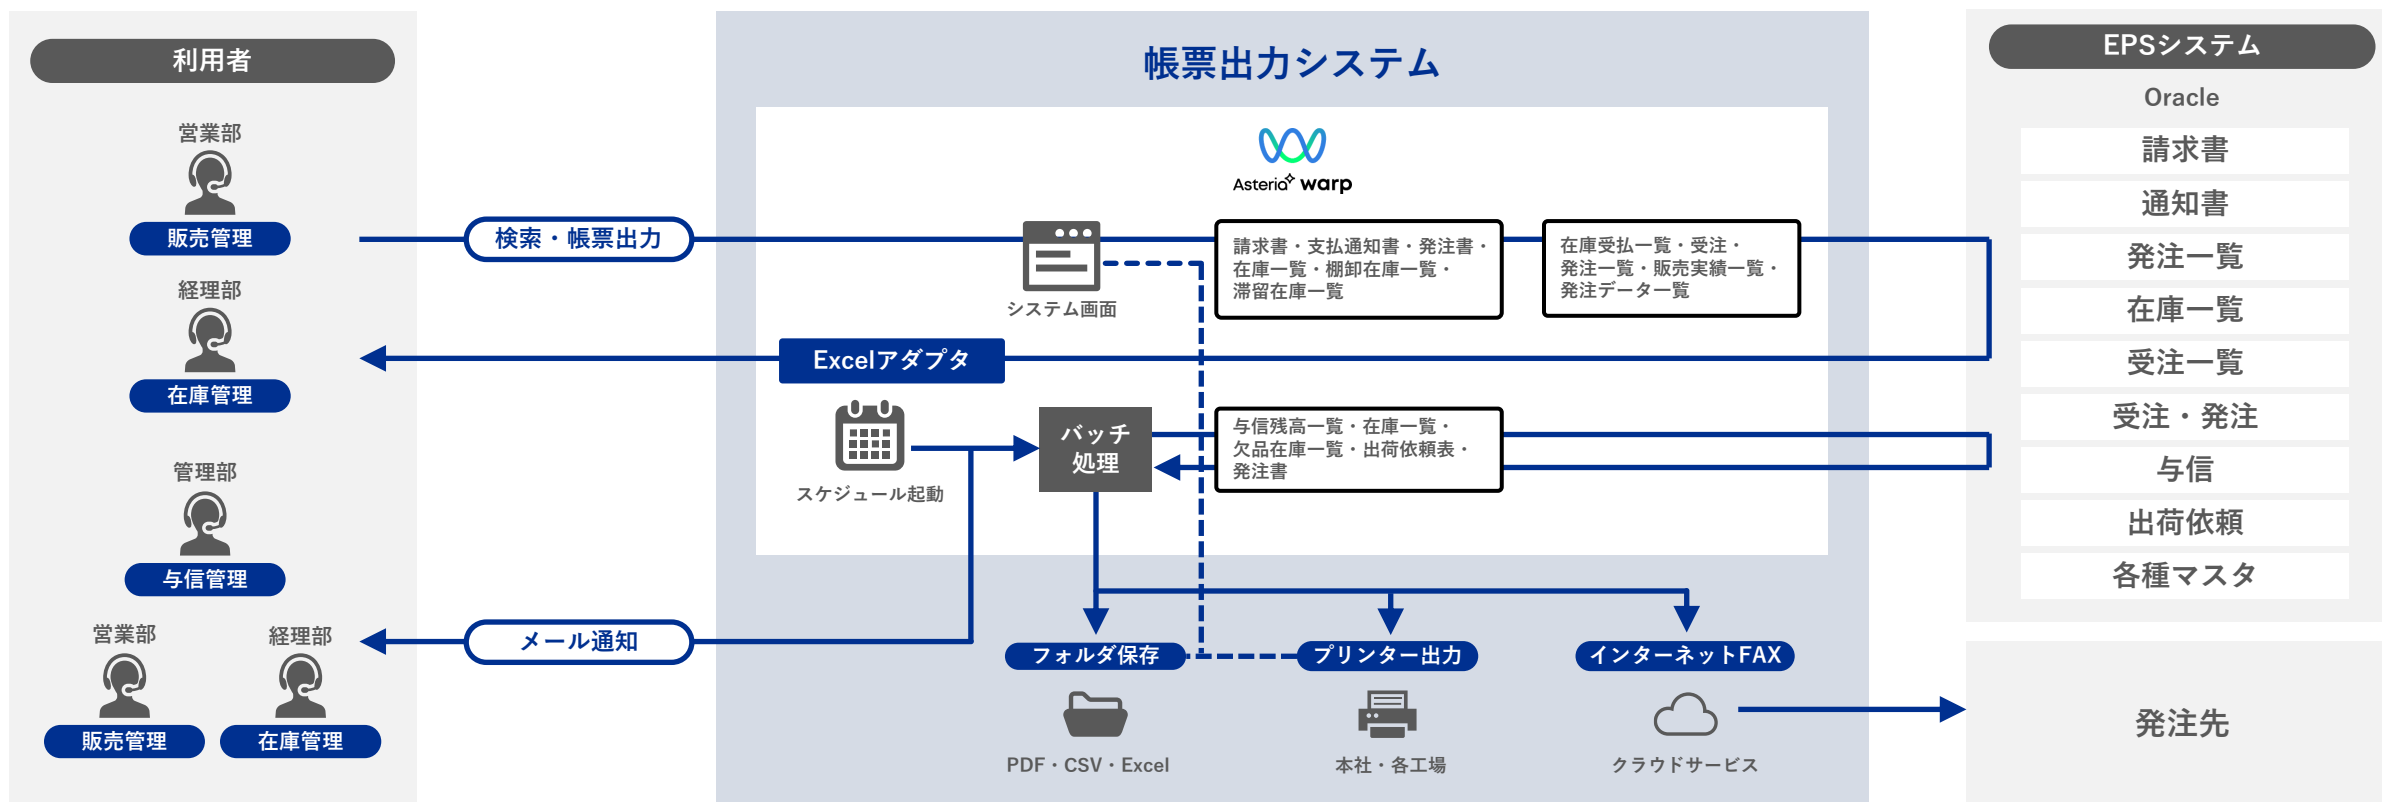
利用者

営業部
販売管理
経理部
在庫管理
管理部
与信管理
営業部
経理部
販売管理
在庫管理

検索・帳票出力
メール通知

帳票出力システム

Asteria warp

システム画面

請求書・支払通知書・発注書・在庫一覧・棚卸在庫一覧・滞留在庫一覧

在庫受払一覧・受注・発注一覧・販売実績一覧・発注データ一覧

Excelアダプタ

スケジュール起動

バッチ処理

与信残高一覧・在庫一覧・欠品在庫一覧・出荷依頼表・発注書

フォルダ保存
PDF・CSV・Excel

プリンター出力
本社・各工場

インターネットFAX
クラウドサービス

EPSシステム
Oracle
請求書
通知書
発注一覧
在庫一覧
受注一覧
受注・発注
与信
出荷依頼
各種マスタ

発注先